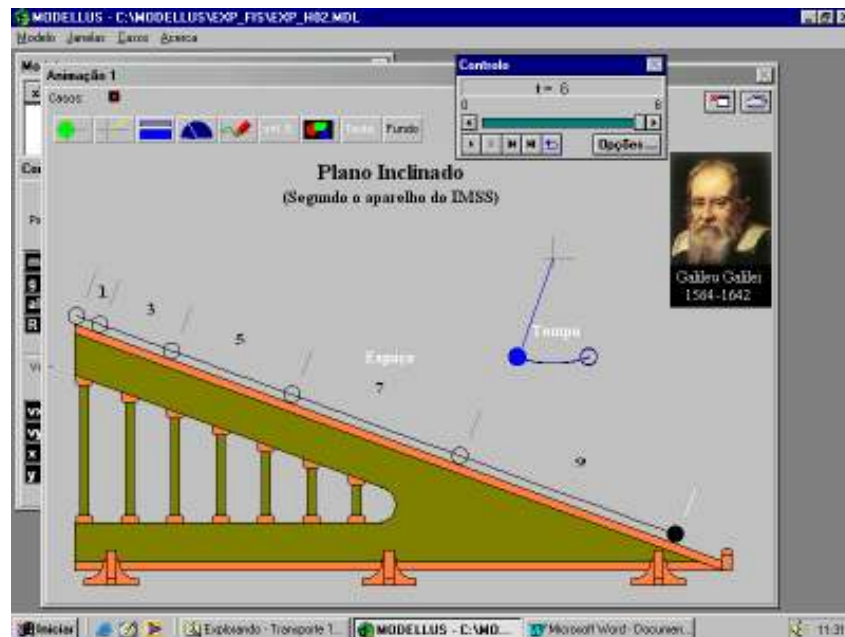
MODELLUS - C:\MODELLUS\EXP_FIS\EXP_H02.MDL
Modelo Janelas Casos Acerca

Animação 1
Casos:
Texto Fundo

Controle
t = 6
0 6
Opções...

Plano Inclinado
(Segundo o aparelho do IMSS)

Galileu Galilei
1564-1642

1
3
5
Espaço
7
9
Tempo

Iniciar
Explorando - Transporte 1...
MODELLUS - C:\MO...
Microsoft Word - Documen...
11:31